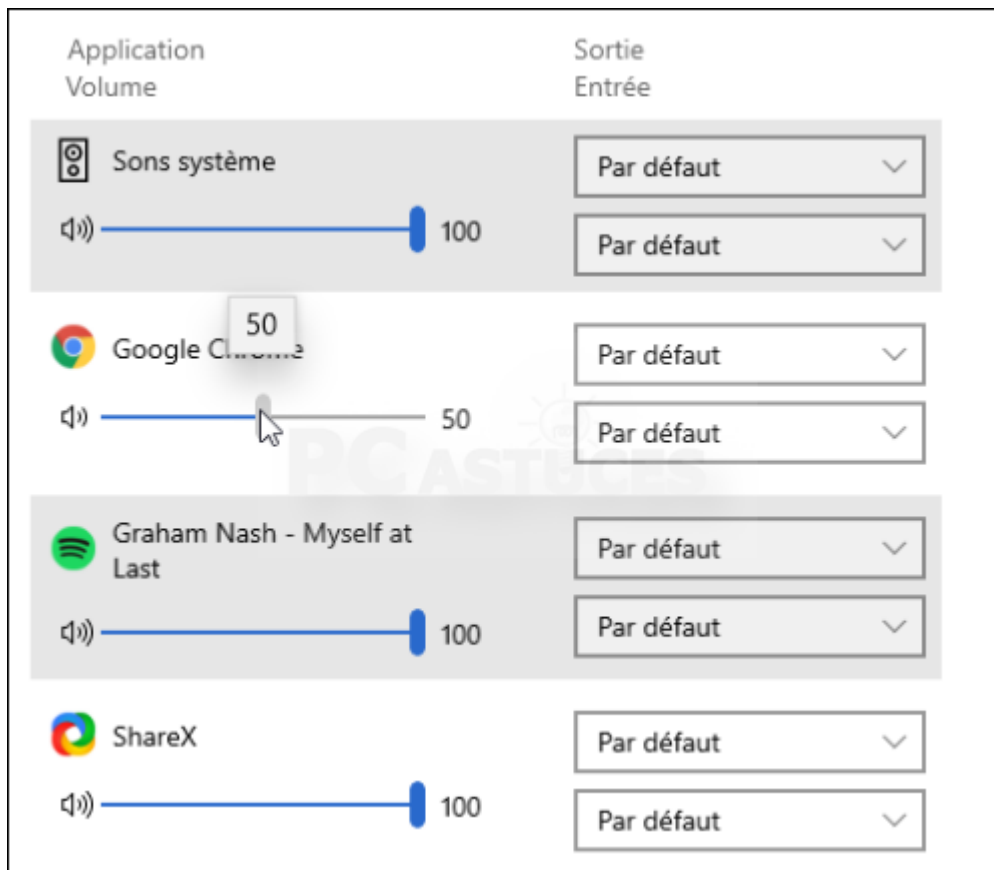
Application
Volume

Sortie
Entrée

Sons système

100

Par défaut

Par défaut

50

Google Chrome

50

Par défaut

Par défaut

Graham Nash - Myself at Last

100

Par défaut

Par défaut

ShareX

100

Par défaut

Par défaut

PC ASTUCES